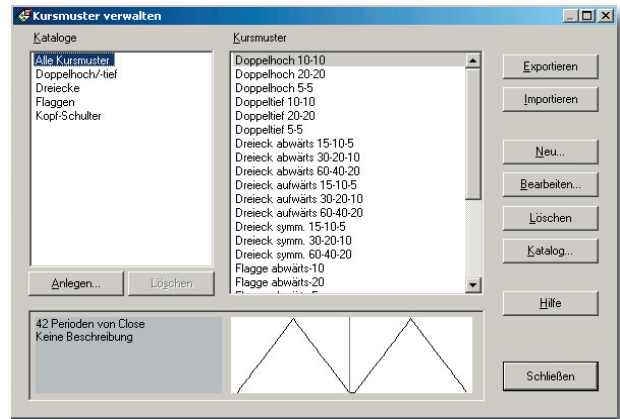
Kursmuster verwalten

Kataloge
Alle Kursmuster
Doppelhoch/-tief
Dreiecke
Flaggen
Kopf-Schulter

Anlegen... Löschen

Kursmuster
Doppelhoch 10-10
Doppelhoch 20-20
Doppelhoch 5-5
Doppeltief 10-10
Doppeltief 20-20
Doppeltief 5-5
Dreieck abwärts 15-10-5
Dreieck abwärts 30-20-10
Dreieck abwärts 60-40-20
Dreieck aufwärts 15-10-5
Dreieck aufwärts 30-20-10
Dreieck aufwärts 60-40-20
Dreieck symm. 15-10-5
Dreieck symm. 30-20-10
Dreieck symm. 60-40-20
Flagge abwärts-10
Flagge abwärts-20
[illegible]

Exportieren
Importieren
Neu...
Bearbeiten...
Löschen
Katalog...
Hilfe

42 Perioden von Close
Keine Beschreibung

Schließen